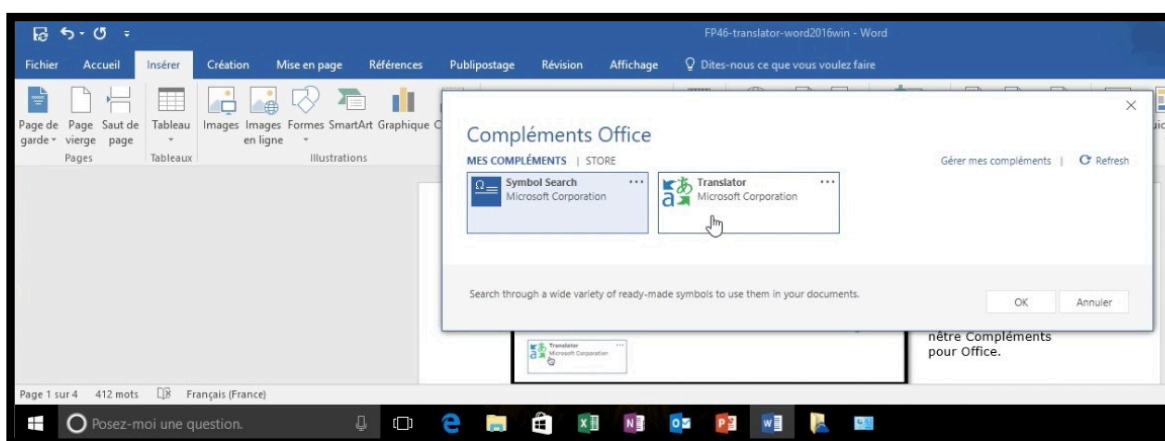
FP46-translator-word2016win - Word

Fichier Accueil Insérer Création Mise en page Références Publipostage Révision Affichage Dites-nous ce que vous voulez faire

Page de garde Page vierge Saut de page
Pages
Tableau
Tableaux
Images Images en ligne Formes SmartArt Graphique
Illustrations

Compléments Office
MES COMPLÉMENTS | STORE
Gérer mes compléments | Refresh

Symbol Search
Microsoft Corporation

Translator
Microsoft Corporation

Search through a wide variety of ready-made symbols to use them in your documents.

OK
Annuler

Translator
Microsoft Corporation

nêtre Compléments pour Office.

Page 1 sur 4 412 mots Français (France)

Posez-moi une question.